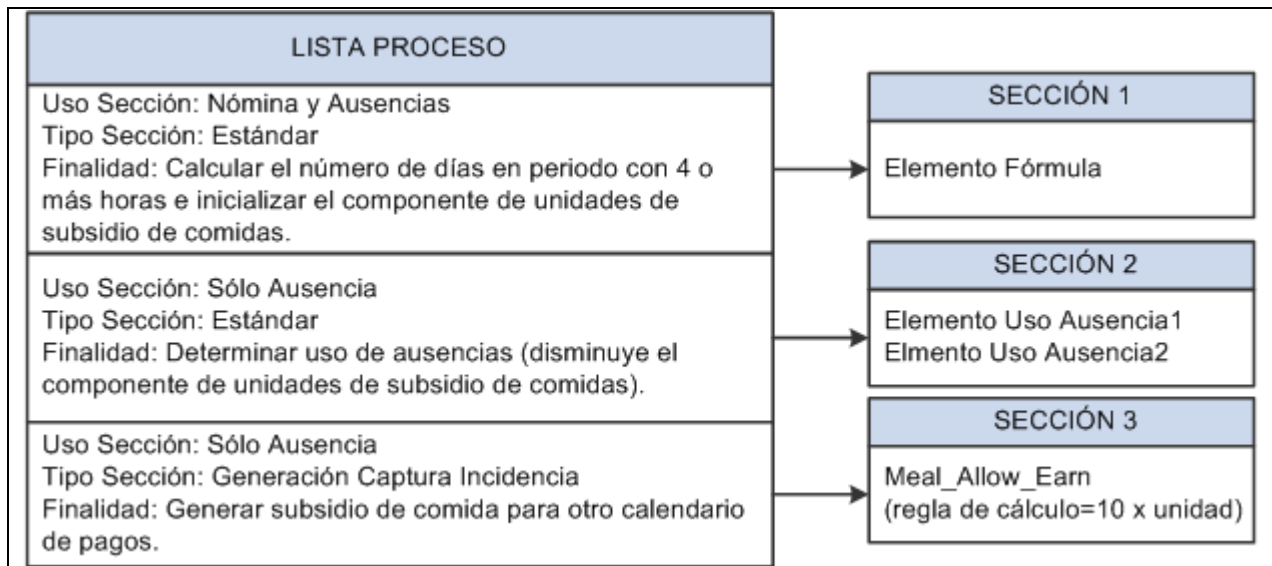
LISTA PROCESO

Uso Sección: Nómina y Ausencias
Tipo Sección: Estándar
Finalidad: Calcular el número de días en periodo con 4 o más horas e inicializar el componente de unidades de subsidio de comidas.

Uso Sección: Sólo Ausencia
Tipo Sección: Estándar
Finalidad: Determinar uso de ausencias (disminuye el componente de unidades de subsidio de comidas).

Uso Sección: Sólo Ausencia
Tipo Sección: Generación Captura Incidencia
Finalidad: Generar subsidio de comida para otro calendario de pagos.

SECCIÓN 1

Elemento Fórmula

SECCIÓN 2

Elemento Uso Ausencia1
Elmento Uso Ausencia2

SECCIÓN 3

Meal_Allow_Earn
(regla de cálculo=10 x unidad)